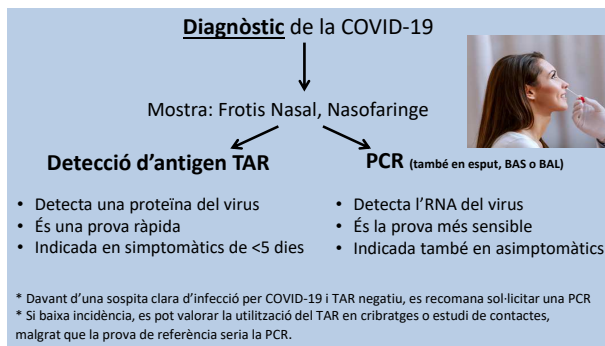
**Diagnòstic** de la COVID-19

Mostra: Frotis Nasal, Nasofaringe

**Detecció d'antigen TAR**

- Detecta una proteïna del virus
- És una prova ràpida
- Indicada en simptomàtics de <5 dies

**PCR** (també en esput, BAS o BAL)

- Detecta l'RNA del virus
- És la prova més sensible
- Indicada també en asimptomàtics

\* Davant d'una sospita clara d'infecció per COVID-19 i TAR negatiu, es recomana sol·licitar una PCR
\* Si baixa incidència, es pot valorar la utilització del TAR en cribratges o estudi de contactes, malgrat que la prova de referència seria la PCR.